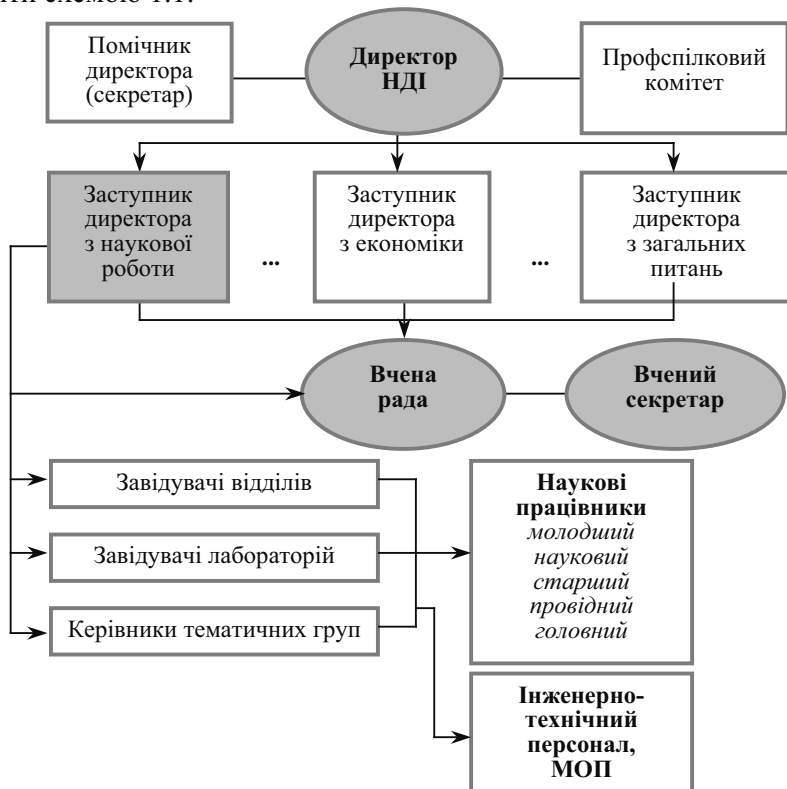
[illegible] схемою 1.1.

Помічник директора (секретар)

Директор НДІ

Профспілковий комітет

Заступник директора з наукової роботи

...

Заступник директора з економіки

...

Заступник директора з загальних питань

Вчена рада

Вчений секретар

Завідувачі відділів

Завідувачі лабораторій

Керівники тематичних груп

Наукові працівники
молодший
науковий
старший
провідний
головний

Інженерно-технічний персонал, МОП